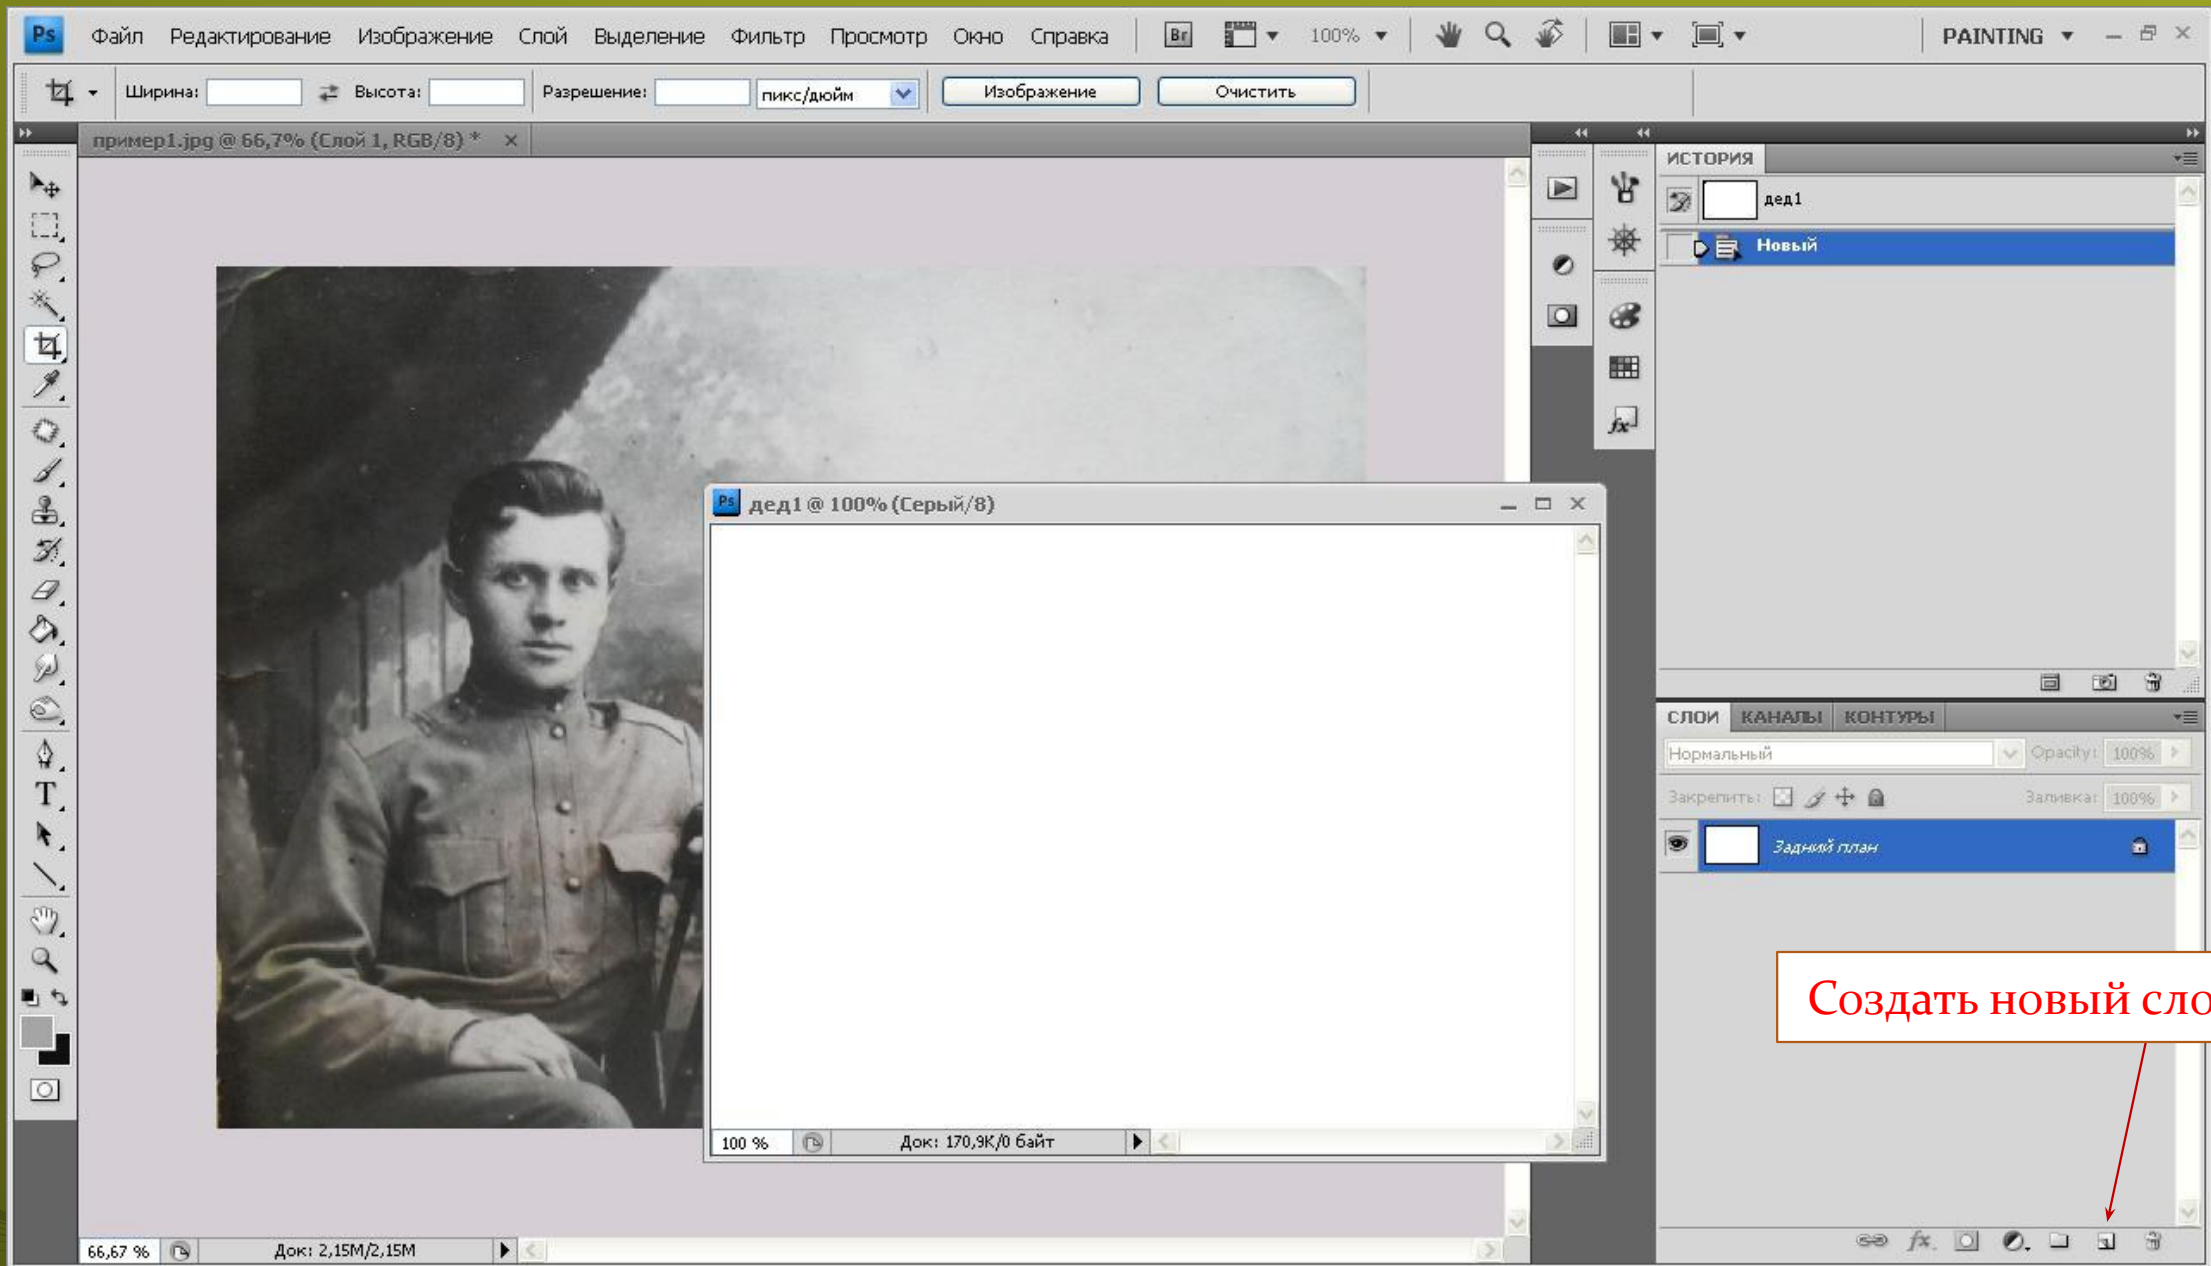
Ps Файл Редактирование Изображение Слой Выделение Фильтр Просмотр Окно Справка Br 100% PAINTING

Ширина: Высота: Разрешение: пикс/дюйм Изображение Очистить

пример1.jpg @ 66,7% (Слой 1, RGB/8) * ×

ИСТОРИЯ

дед1

Новый

Ps дед1 @ 100% (Серый/8)

100 % Док: 170,9K/0 байт

СЛОИ КАНАЛЫ КОНТУРЫ

Нормальный Opacity: 100%

Закрепить: Заливка: 100%

Задний план

Создать новый сло

66,67 % Док: 2,15M/2,15M